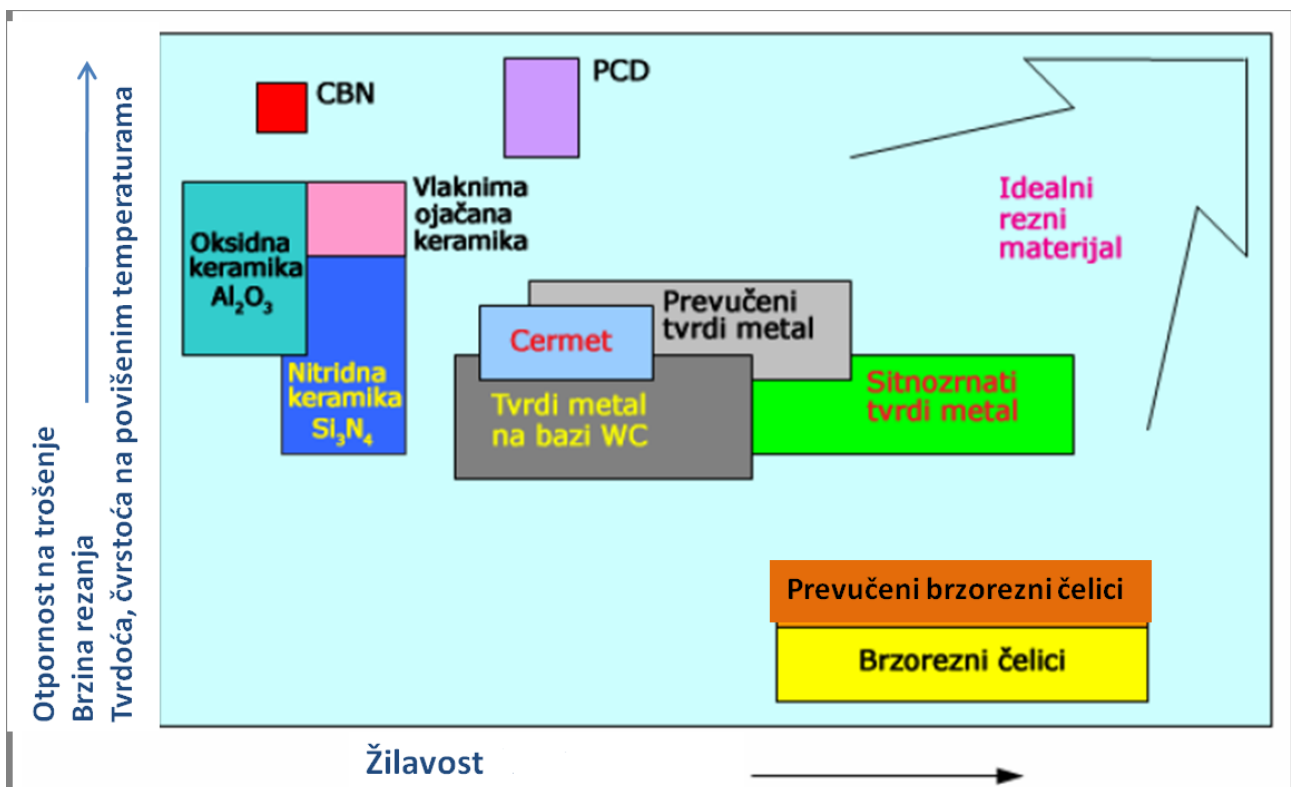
Otpornost na trošenje
Brzina rezanja
Tvrdoća, čvrstoća na povišenim temperaturama

CBN

PCD

Vlaknima ojačana keramika

Oksidna keramika $Al_2O_3$

Nitridna keramika $Si_3N_4$

Idealni rezni materijal

Prevučeni tvrdi metal

Cermet

Tvrdi metal na bazi WC

Sitnozrnati tvrdi metal

Prevučeni brzorezni čelici

Brzorezni čelici

Žilavost